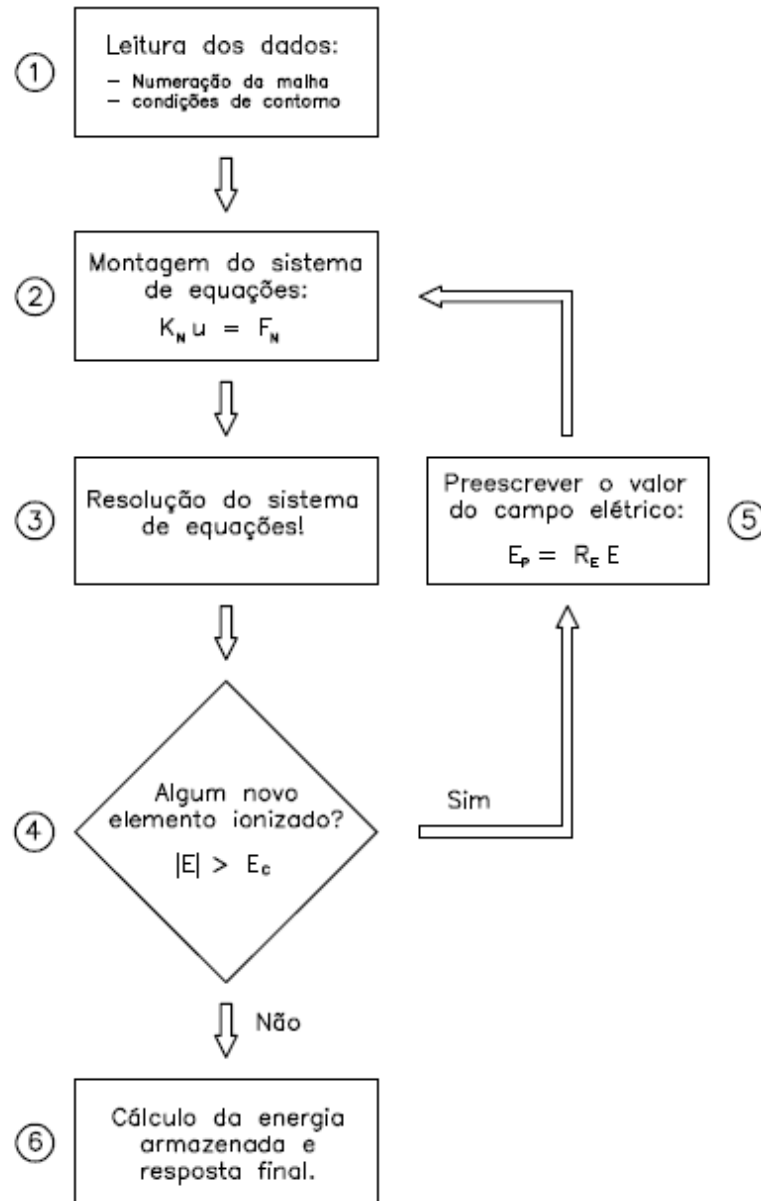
①
Leitura dos dados:
– Numeração da malha
– condições de contorno

②
Montagem do sistema de equações:
$K_N u = F_N$

③
Resolução do sistema de equações!

Preescrever o valor do campo elétrico:
$E_P = R_E E$
⑤

④
Algum novo elemento ionizado?
$|E| > E_c$

Sim

Não

⑥
Cálculo da energia armazenada e resposta final.